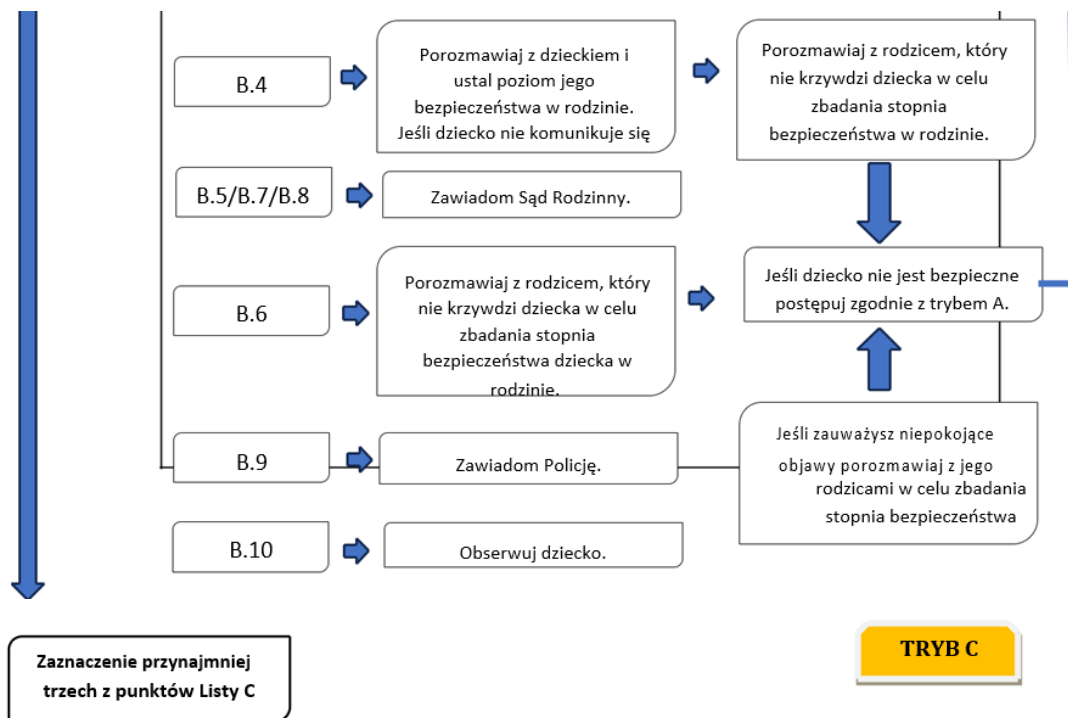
B.4

Porozmawiaj z dzieckiem i ustal poziom jego bezpieczeństwa w rodzinie. Jeśli dziecko nie komunikuje się

Porozmawiaj z rodzicem, który nie krzywdzi dziecka w celu zbadania stopnia bezpieczeństwa w rodzinie.

B.5/B.7/B.8

Zawiadom Sąd Rodzinny.

B.6

Porozmawiaj z rodzicem, który nie krzywdzi dziecka w celu zbadania stopnia bezpieczeństwa dziecka w rodzinie.

Jeśli dziecko nie jest bezpieczne postępuj zgodnie z trybem A.

B.9

Zawiadom Policję.

Jeśli zauważysz niepokojące objawy porozmawiaj z jego rodzicami w celu zbadania stopnia bezpieczeństwa

B.10

Obserwuj dziecko.

Zaznaczenie przynajmniej trzech z punktów Listy C

TRYB C